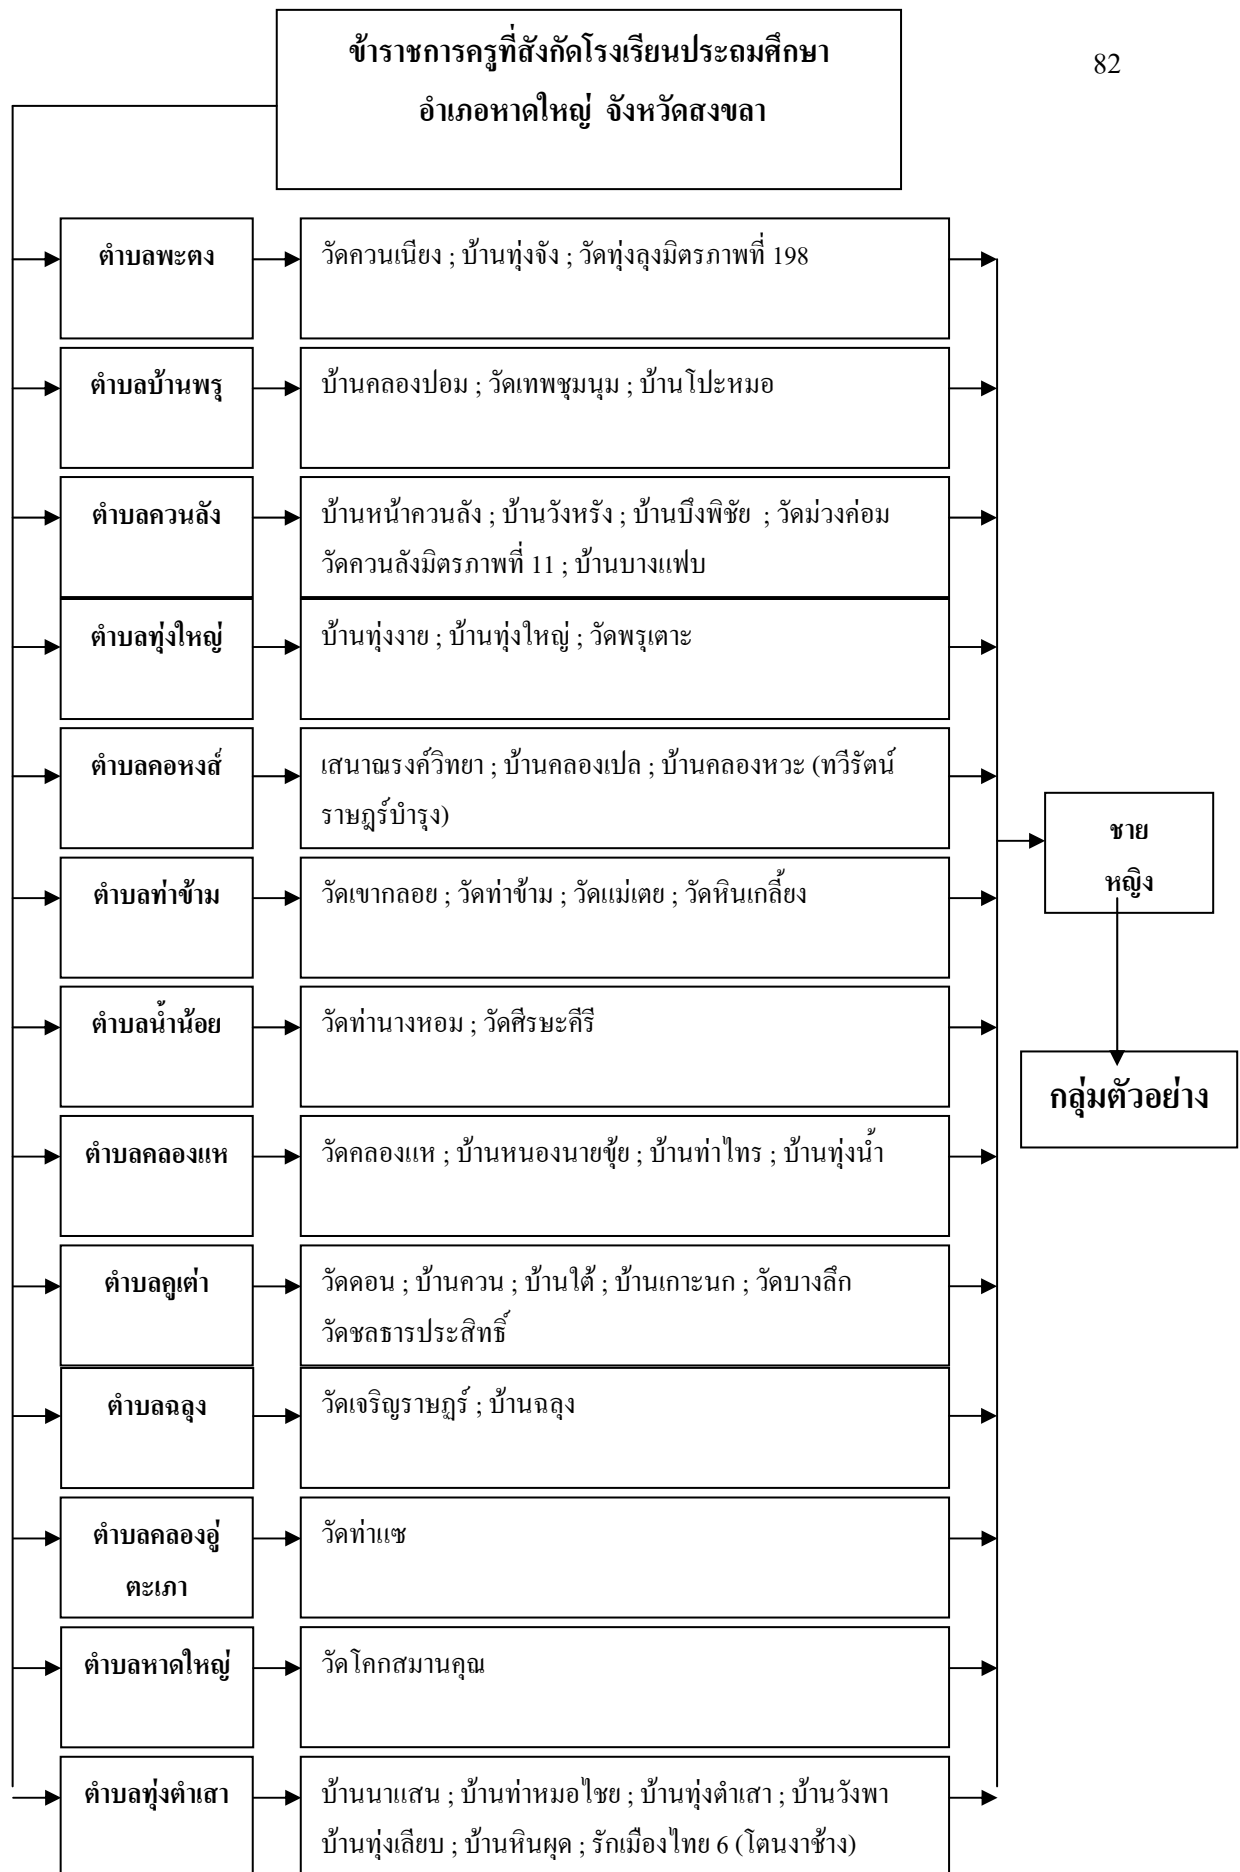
82

ข้าราชการครูที่สังกัดโรงเรียนประถมศึกษา
อำเภอหาดใหญ่ จังหวัดสงขลา

ตำบลพะตง
วัดควนเนียง ; บ้านทุ่งจัง ; วัดทุ่งลุงมิตรภาพที่ 198

ตำบลบ้านพรุ
บ้านคลองปอม ; วัดเทพชุมนุม ; บ้านโปะหมอ

ตำบลควนลัง
บ้านหน้าควนลัง ; บ้านวังหรัง ; บ้านบึงพิชัย ; วัดม่วงค่อม วัดควนลังมิตรภาพที่ 11 ; บ้านบางแฟบ

ตำบลทุ่งใหญ่
บ้านทุ่งงาย ; บ้านทุ่งใหญ่ ; วัดพรุเตาะ

ตำบลคอหงส์
เสนาณรงค์วิทยา ; บ้านคลองเปล ; บ้านคลองหวะ (ทวีรัตน์ราษฎร์บำรุง)

ตำบลท่าข้าม
วัดเขากลอย ; วัดท่าข้าม ; วัดแม่เตย ; วัดหินเกลี้ยง

ตำบลน้ำน้อย
วัดท่านางหอม ; วัดศีรษะคีรี

ตำบลคลองแห
วัดคลองแห ; บ้านหนองนายขุ้ย ; บ้านท่าไทร ; บ้านทุ่งน้ำ

ตำบลคูเต่า
วัดดอน ; บ้านควน ; บ้านใต้ ; บ้านเกาะนก ; วัดบางลึก วัดชลธารประสิทธิ์

ตำบลฉลุง
วัดเจริญราษฎร์ ; บ้านฉลุง

ตำบลคลองอู่ตะเภา
วัดท่าแซ

ตำบลหาดใหญ่
วัดโคกสมานคุณ

ตำบลทุ่งตำเสา
บ้านนาแสน ; บ้านท่าหมอไชย ; บ้านทุ่งตำเสา ; บ้านวังพา บ้านทุ่งเลียบ ; บ้านหินผุด ; รักเมืองไทย 6 (โตนงาช้าง)

ชาย
หญิง

กลุ่มตัวอย่าง